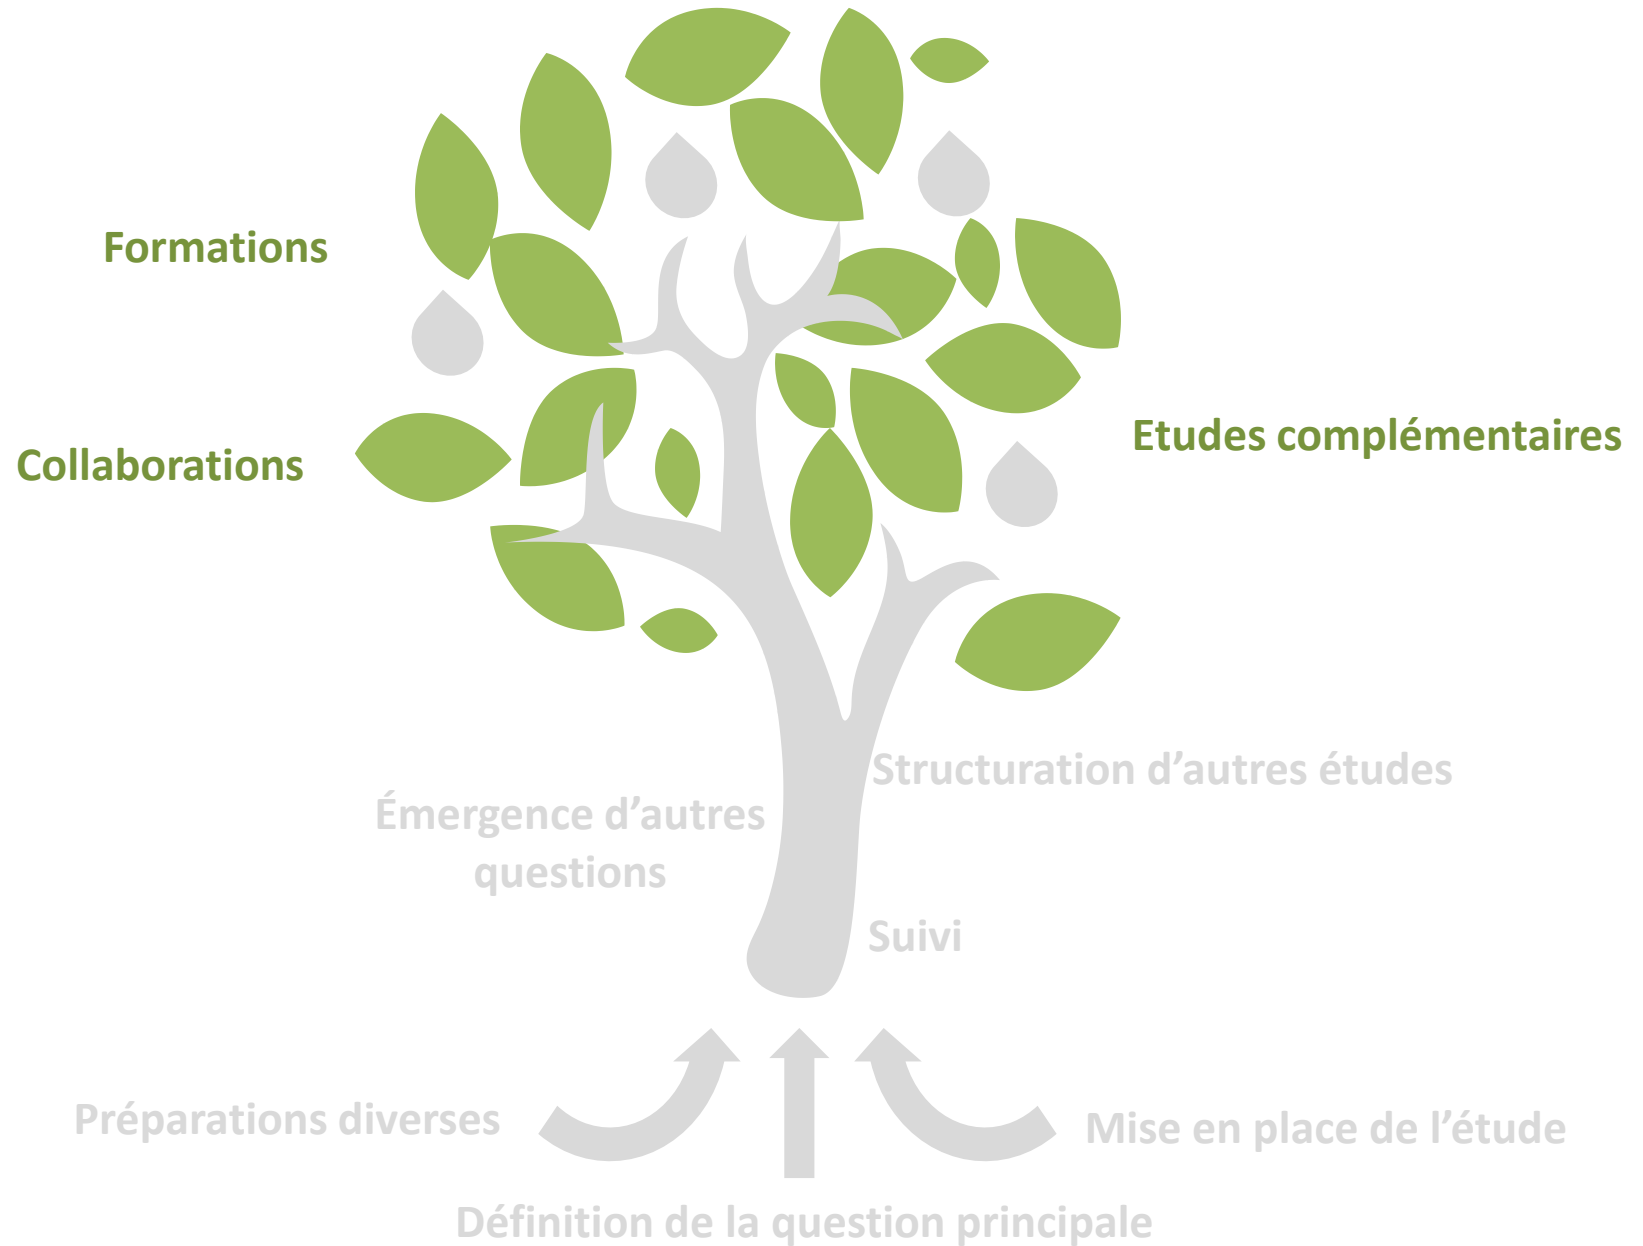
Formations

Collaborations

Etudes complémentaires

Structuration d’autres études

Émergence d’autres questions

Suivi

Préparations diverses

Mise en place de l’étude

Définition de la question principale